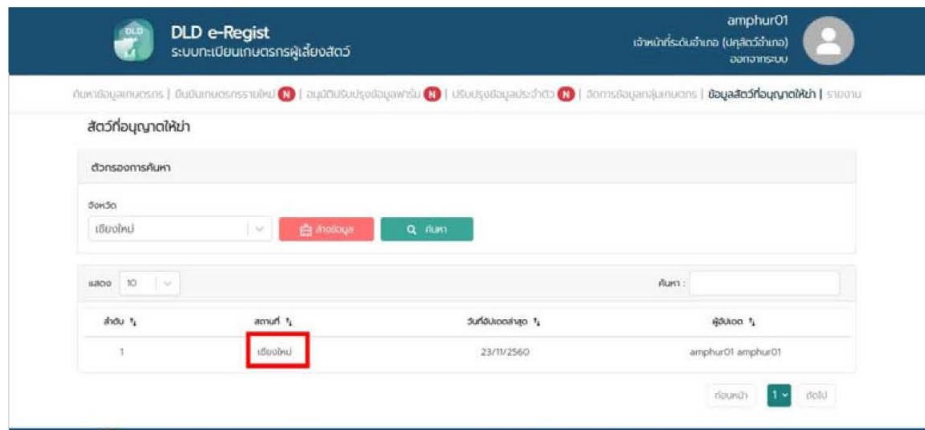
DLD e-Regist
ระบบทะเบียนเกษตรกรผู้เลี้ยงสัตว์

amphur01
เจ้าหน้าที่ระดับอำเภอ (ปศุสัตว์อำเภอ)
ออกจากระบบ

ค้นหาข้อมูลเกษตรกร | ยืนยันเกษตรกรรายใหม่ N | อนุมัติปรับปรุงข้อมูลฟาร์ม N | ปรับปรุงข้อมูลประจำตัว N | จัดการข้อมูลกลุ่มเกษตรกร | ข้อมูลสัตว์ที่อนุญาตให้ฆ่า | รายงาน

สัตว์ที่อนุญาตให้ฆ่า

ตัวกรองการค้นหา

จังหวัด

เชียงใหม่

ล้างข้อมูล

ค้นหา

แสดง 10

ค้นหา :

| ลำดับ | สถานที่ | วันที่อัปเดตล่าสุด | ผู้อัปเดต |
|---|---|---|---|
| 1 | เชียงใหม่ | 23/11/2560 | amphur01 amphur01 |

ก่อนหน้า 1 ต่อไป